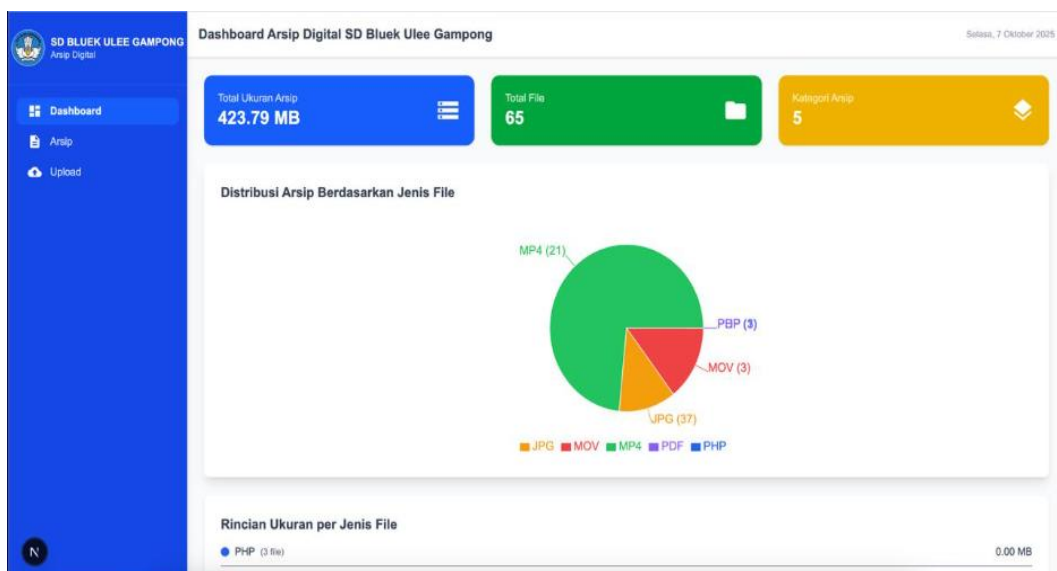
SD BLUEK ULEE GAMPONG
Arsip Digital

Dashboard
Arsip
Upload

N

Dashboard Arsip Digital SD Bluek Ulee Gampong

Selasa, 7 Oktober 2025

Total Ukuran Arsip
423.79 MB

Total File
65

Kategori Arsip
5

Distribusi Arsip Berdasarkan Jenis File

MP4 (21)
PBP (3)
MOV (3)
JPG (37)

JPG MOV MP4 PDF PHP

Rincian Ukuran per Jenis File

PHP (3 file)
0.00 MB